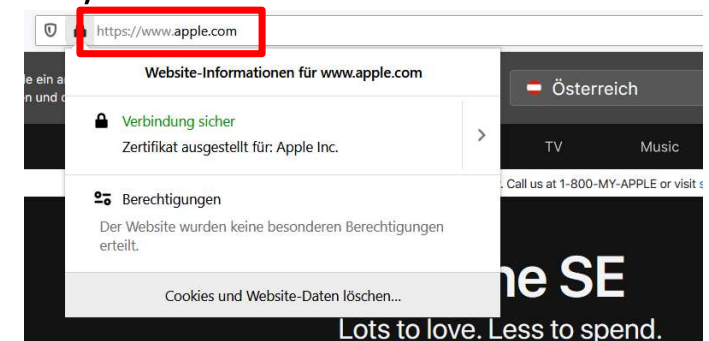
https://www.apple.com

Website-Informationen für www.apple.com

Verbindung sicher
Zertifikat ausgestellt für: Apple Inc.

Berechtigungen
Der Website wurden keine besonderen Berechtigungen erteilt.

Cookies und Website-Daten löschen...

e ein a
n und c

Österreich

TV
Music

. Call us at 1-800-MY-APPLE or visit

ne SE
Lots to love. Less to spend.